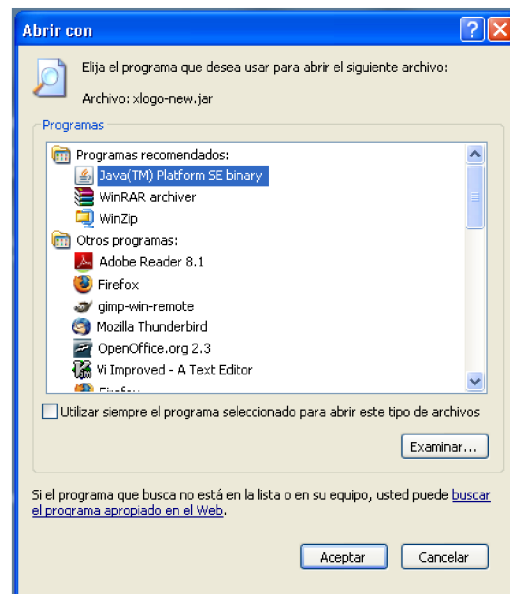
Abrir con

Elija el programa que desea usar para abrir el siguiente archivo:

Archivo: xlogo-new.jar

Programas

Programas recomendados:
Java(TM) Platform SE binary
WinRAR archiver
WinZip
Otros programas:
Adobe Reader 8.1
Firefox
gimp-win-remote
Mozilla Thunderbird
OpenOffice.org 2.3
Vi Improved - A Text Editor
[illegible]

Utilizar siempre el programa seleccionado para abrir este tipo de archivos

Examinar...

Si el programa que busca no está en la lista o en su equipo, usted puede buscar el programa apropiado en el Web.

Aceptar Cancelar